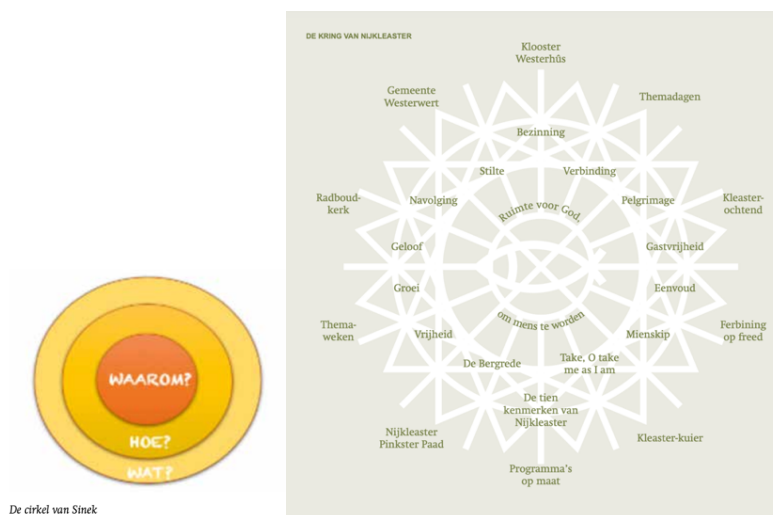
WAAROM?
HOE?
WAT?

De cirkel van Sinek

DE KRING VAN NIJKLEASTER

Klooster Westerhûs

Gemeente Westerwert

Themadagen

Bezinning

Stilte

Verbinding

Radboudkerk

Navolging

Pelgrimage

Kleasterochtend

Ruimte voor God,

Geloof

Gastvrijheid

Groei

Eenvoud

om mens te worden

Themaweken

Vrijheid

Mienskip

Ferbining op freed

De Bergrede

Take, O take me as I am

De tien kenmerken van Nijkleaster

Nijkleaster Pinkster Paad

Kleaster-kuier

Programma's op maat